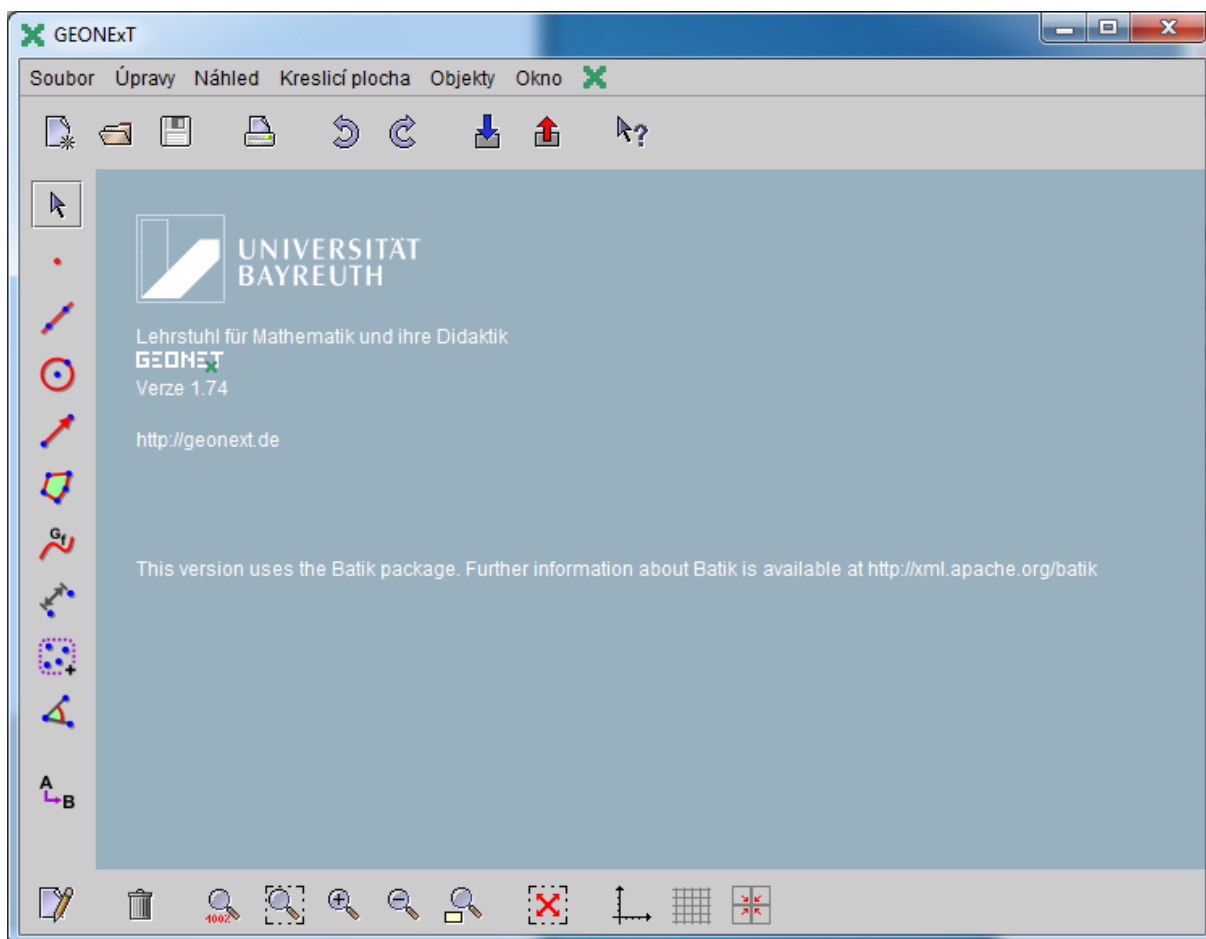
GEONExT

Soubor Úpravy Náhled Kreslicí plocha Objekty Okno

UNIVERSITÄT BAYREUTH

Lehrstuhl für Mathematik und ihre Didaktik
GEONExT
Verze 1.74

http://geonext.de

This version uses the Batik package. Further information about Batik is available at http://xml.apache.org/batik

G$_f$

A
B

100%